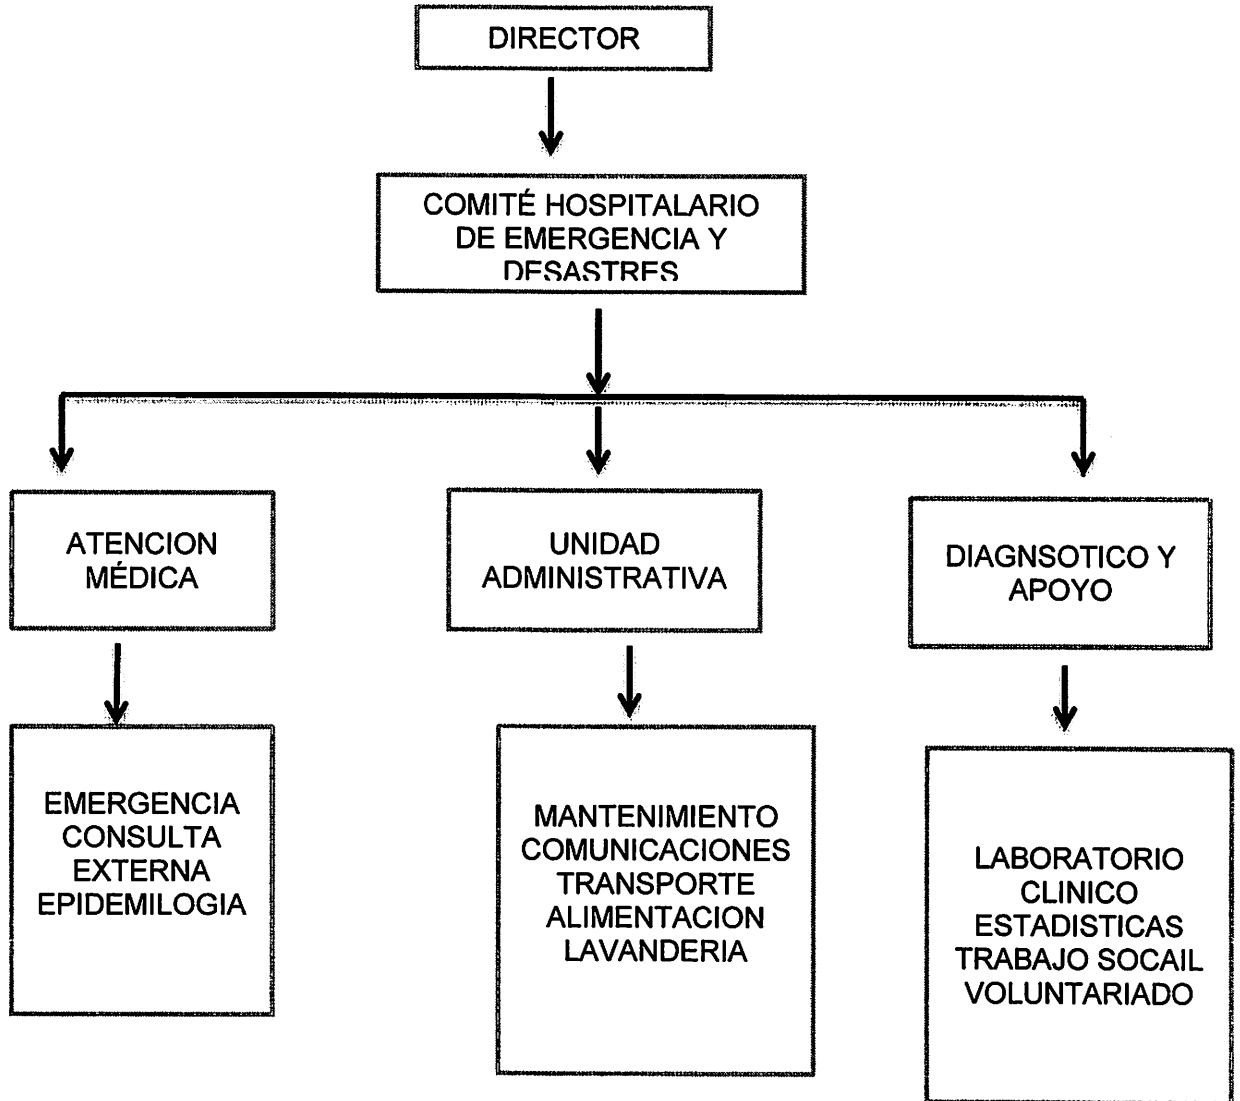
DIRECTOR

COMITÉ HOSPITALARIO DE EMERGENCIA Y DESASTRES

ATENCION MÉDICA

UNIDAD ADMINISTRATIVA

DIAGNSOTICO Y APOYO

EMERGENCIA
CONSULTA EXTERNA
EPIDEMILOGIA

MANTENIMIENTO
COMUNICACIONES
TRANSPORTE
ALIMENTACION
LAVANDERIA

LABORATORIO CLINICO
ESTADISTICAS
TRABAJO SOCAIL
VOLUNTARIADO